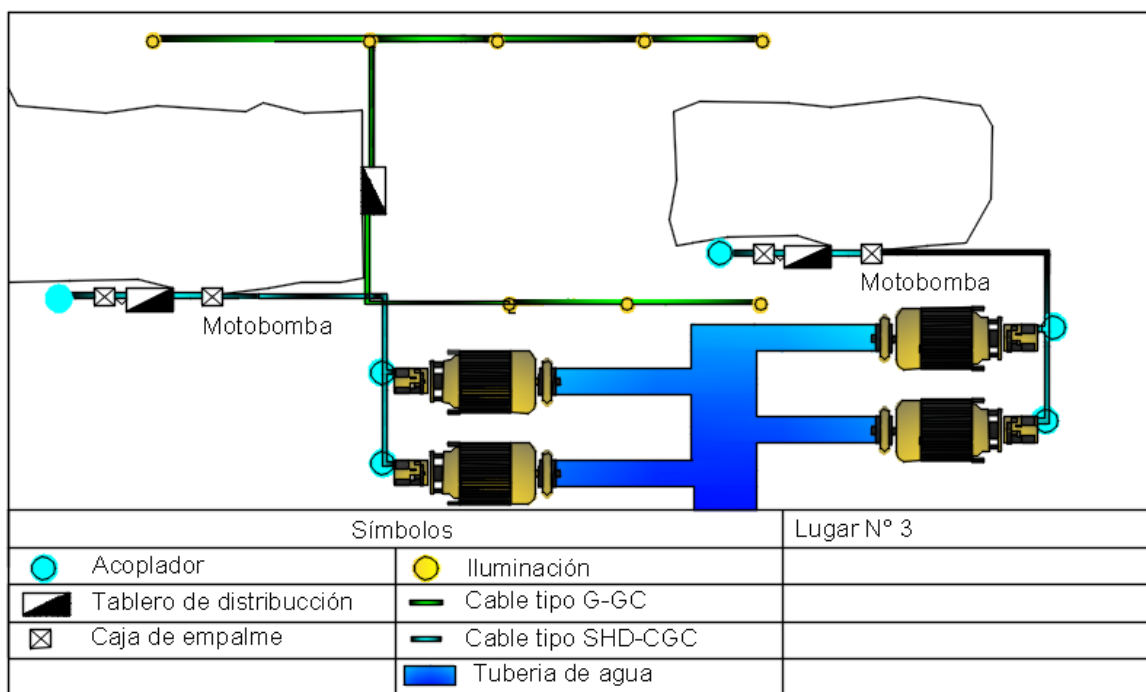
Motobomba

Motobomba

| Símbolos | | Lugar N° 3 |
|---|---|---|
| Acoplador | Iluminación | |
| Tablero de distribucción | Cable tipo G-GC | |
| Caja de empalme | Cable tipo SHD-CGC | |
| | Tuberia de agua | |